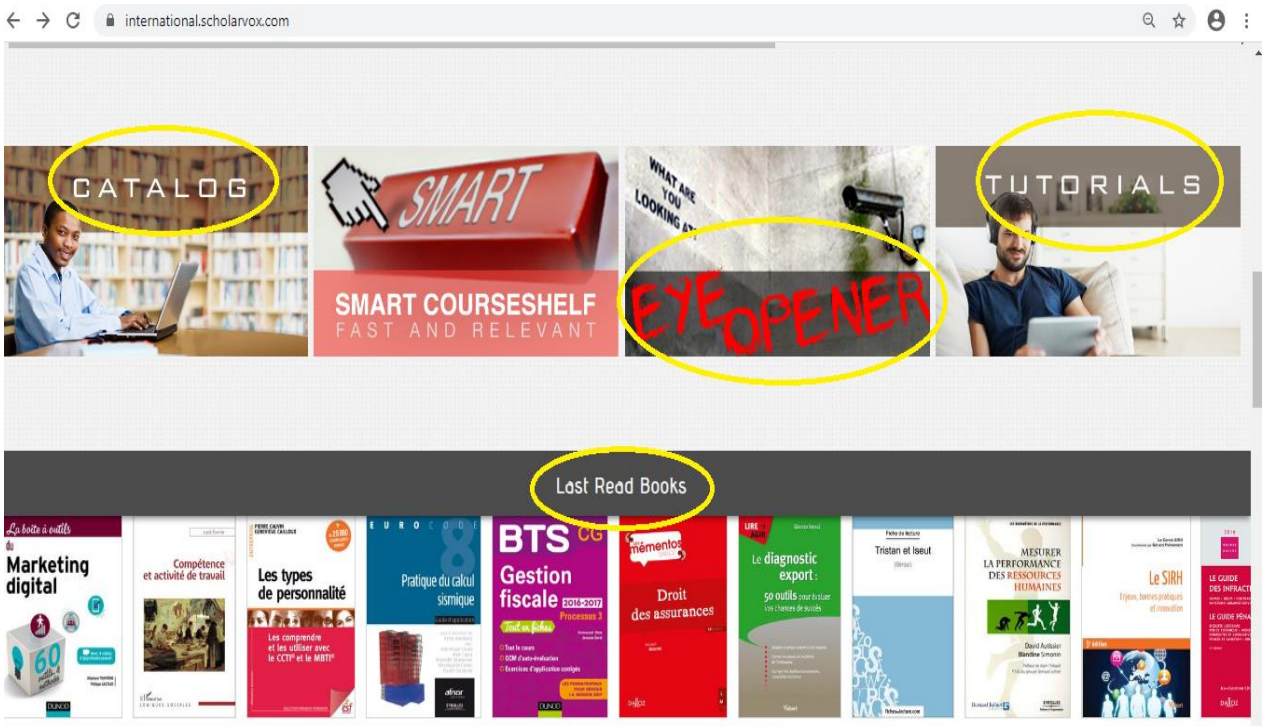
international.scholarvox.com

CATALOG

SMART

SMART COURSESHELF
FAST AND RELEVANT

WHAT ARE YOU LOOKING AT

EYE OPENER

TUTORIALS

Last Read Books

La boîte à outils du Marketing digital

60 outils et méthodes

DUNOD

Compétence et activité de travail

PIERRE CAUVIN GENEVIÈVE CAILLOUX

Les types de personnalité

Les comprendre et les utiliser avec le CCTI® et le MBTI®

ESF

EUROCODE 8

Pratique du calcul sismique

afnor

BTS CG

Gestion fiscale 2016-2017 Processus 3

Tout en fiches

DUNOD

mémentos

Droit des assurances

DALLOZ

LIRE AGIR

Le diagnostic export :

50 outils pour évaluer vos chances de succès

Vuibert

Fiche de lecture

Tristan et Iseut

MESURER LA PERFORMANCE DES RESSOURCES HUMAINES

David Autissier Blandine Simonin

EYROLLES

Le SIRH

Enjeux, bonnes pratiques et innovation

LE GUIDE DES INFRACT

LE GUIDE PÉNA

DALLOZ